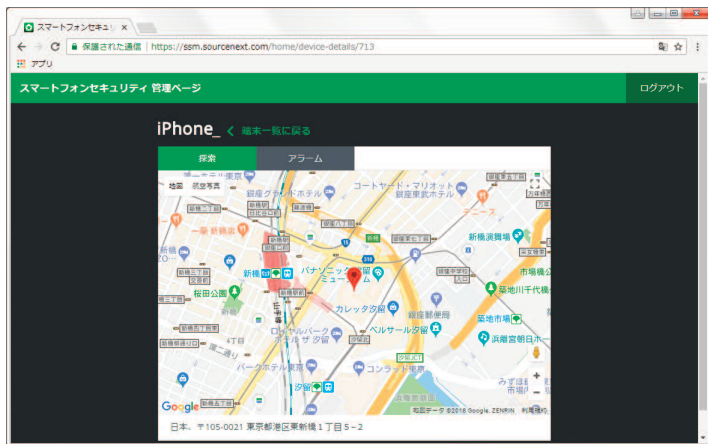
スマートフォンセキュリ ×

保護された通信 | https://ssm.sourcenext.com/home/device-details/713

アプリ

スマートフォンセキュリティ 管理ページ

ログアウト

iPhone_ < 端末一覧に戻る

探索

アラーム

地図 航空写真

銀座グランドホテル

コートヤード・マリオット 銀座東武ホテル

一番 新橋西口店

新橋

新橋演舞場

パナソニック 汐留 ミュージアム

カレッタ汐留

ベルサール汐留

銀座郵便局

市場橋公園

築地川千代橋

築地市場

浜離宮恩賜庭園

桜田公園

新橋

ロイヤルパーク ホテル ザ 汐留

コンラッド東京

パークホテル東京

汐留

Google

地図データ ©2018 Google, ZENRIN 利用規約

日本、〒105-0021 東京都港区東新橋１丁目５−２